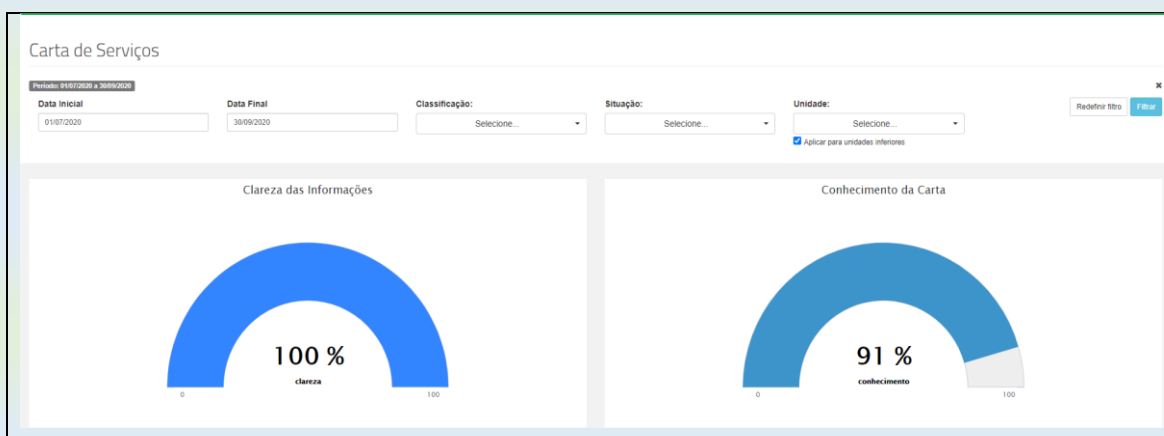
Carta de Serviços

Período: 01/07/2020 a 30/09/2020

Data Inicial
01/07/2020

Data Final
30/09/2020

Classificação:
Selecione...

Situação:
Selecione...

Unidade:
Selecione...

Aplicar para unidades inferiores

Redefinir filtro
Filtrar

Clareza das Informações

100 %
clareza
0
100

Conhecimento da Carta

91 %
conhecimento
0
100